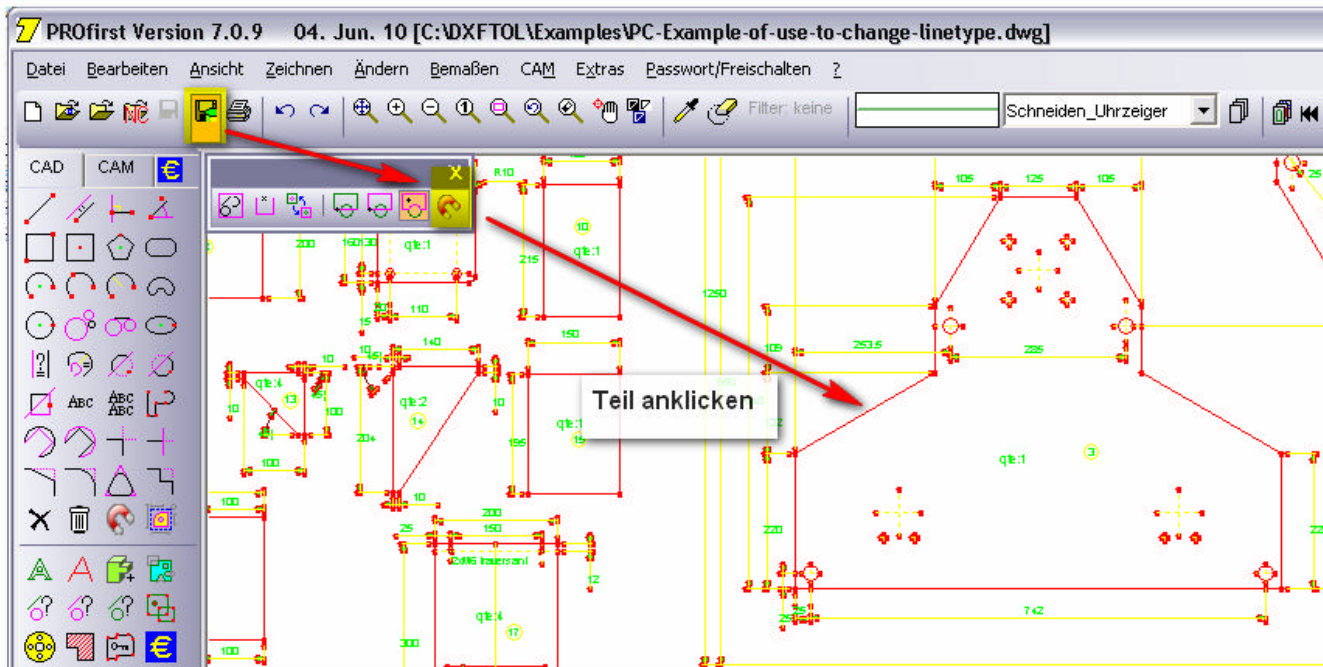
PROfirst Version 7.0.9 04. Jun. 10 [C:\DXFTOL\Examples\PC-Example-of-use-to-change-linetype.dwg]

Datei Bearbeiten Ansicht Zeichnen Ändern Bemaßen CAM Extras Passwort/Freischalten ?

Filter: keine

Schneiden_Uhrzeiger

CAD CAM

ABC ABC ABC

Teil anklicken

105 125 105

8.10

10

qte:1

qte:1

200

160130

215

1250

110

15

150

140

10

109

253.5

235

qte:4

13

10

100

10

qte:2

14

10

qte:1

15

195

204

10

100

qte:1

3

100

200

150

25

220

12

qte:4

17

300

742

25

100